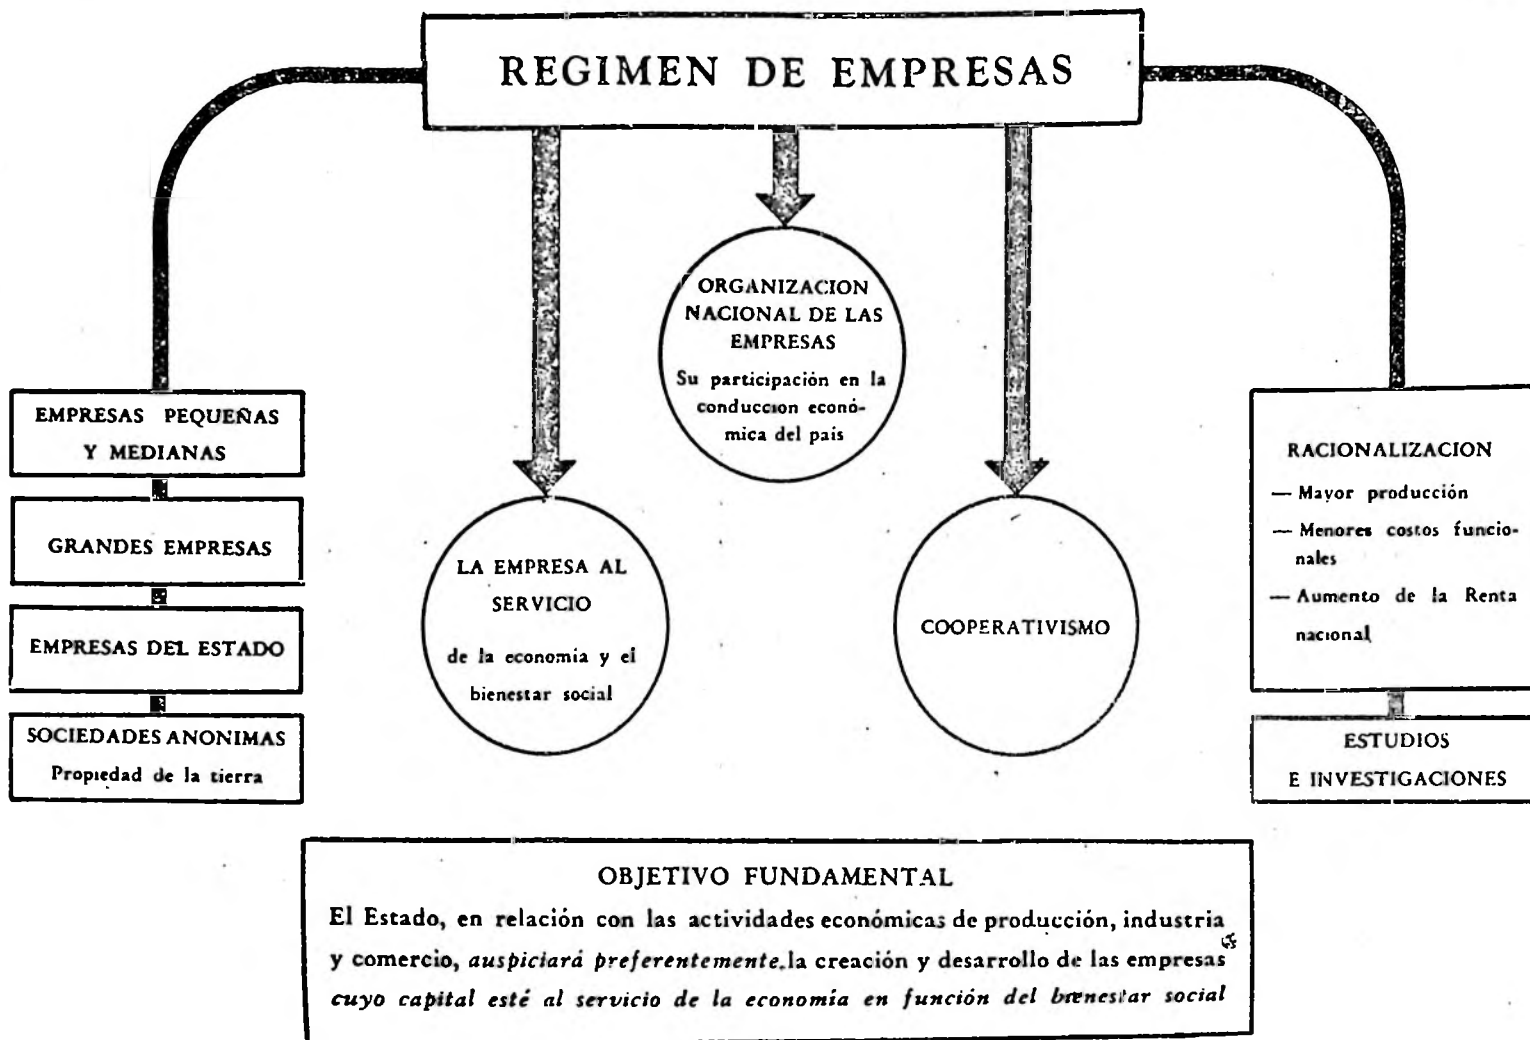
REGIMEN DE EMPRESAS

EMPRESAS PEQUEÑAS Y MEDIANAS

GRANDES EMPRESAS

EMPRESAS DEL ESTADO

SOCIEDADES ANONIMAS
Propiedad de la tierra

LA EMPRESA AL SERVICIO
de la economia y el bienestar social

ORGANIZACION NACIONAL DE LAS EMPRESAS
Su participación en la conduccion económica del pais

COOPERATIVISMO

RACIONALIZACION
— Mayor producción
— Menores costos funcionales
— Aumento de la Renta nacional

ESTUDIOS E INVESTIGACIONES

OBJETIVO FUNDAMENTAL
El Estado, en relación con las actividades económicas de producción, industria y comercio, auspiciará preferentemente la creación y desarrollo de las empresas cuyo capital esté al servicio de la economia en función del bienestar social